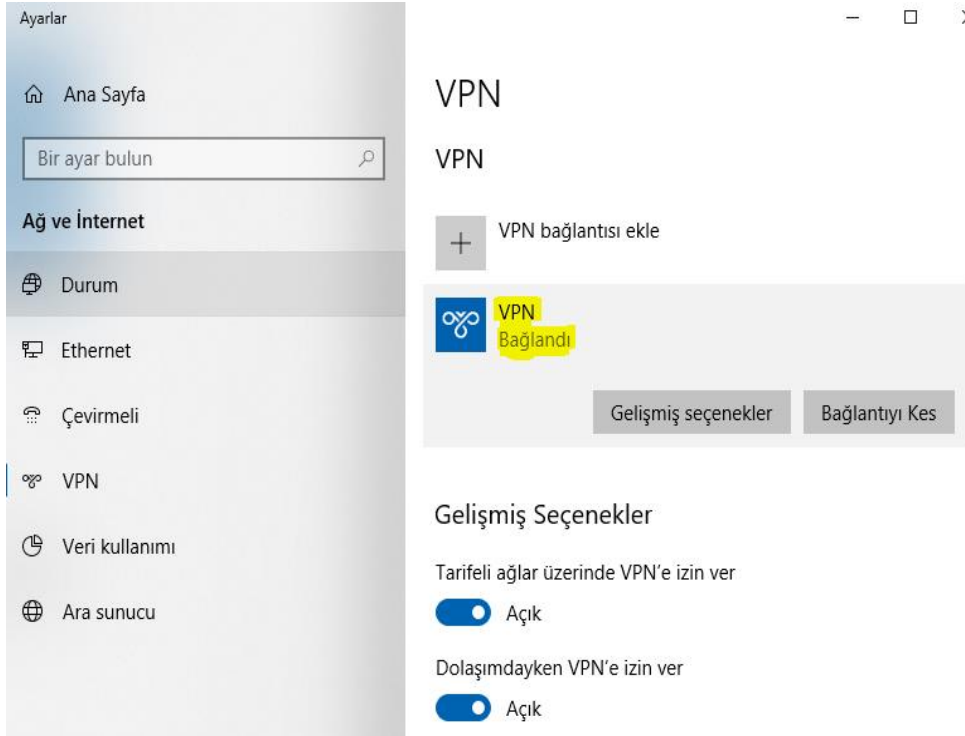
Ayarlar

Ana Sayfa

Bir ayar bulun

Ağ ve İnternet

Durum

Ethernet

Çevirmeli

VPN

Veri kullanımı

Ara sunucu

VPN

VPN

VPN bağlantısı ekle

VPN
Bağlandı

Gelişmiş seçenekler

Bağlantıyı Kes

Gelişmiş Seçenekler

Tarifeli ağlar üzerinde VPN'e izin ver

Açık

Dolaşımdayken VPN'e izin ver

Açık